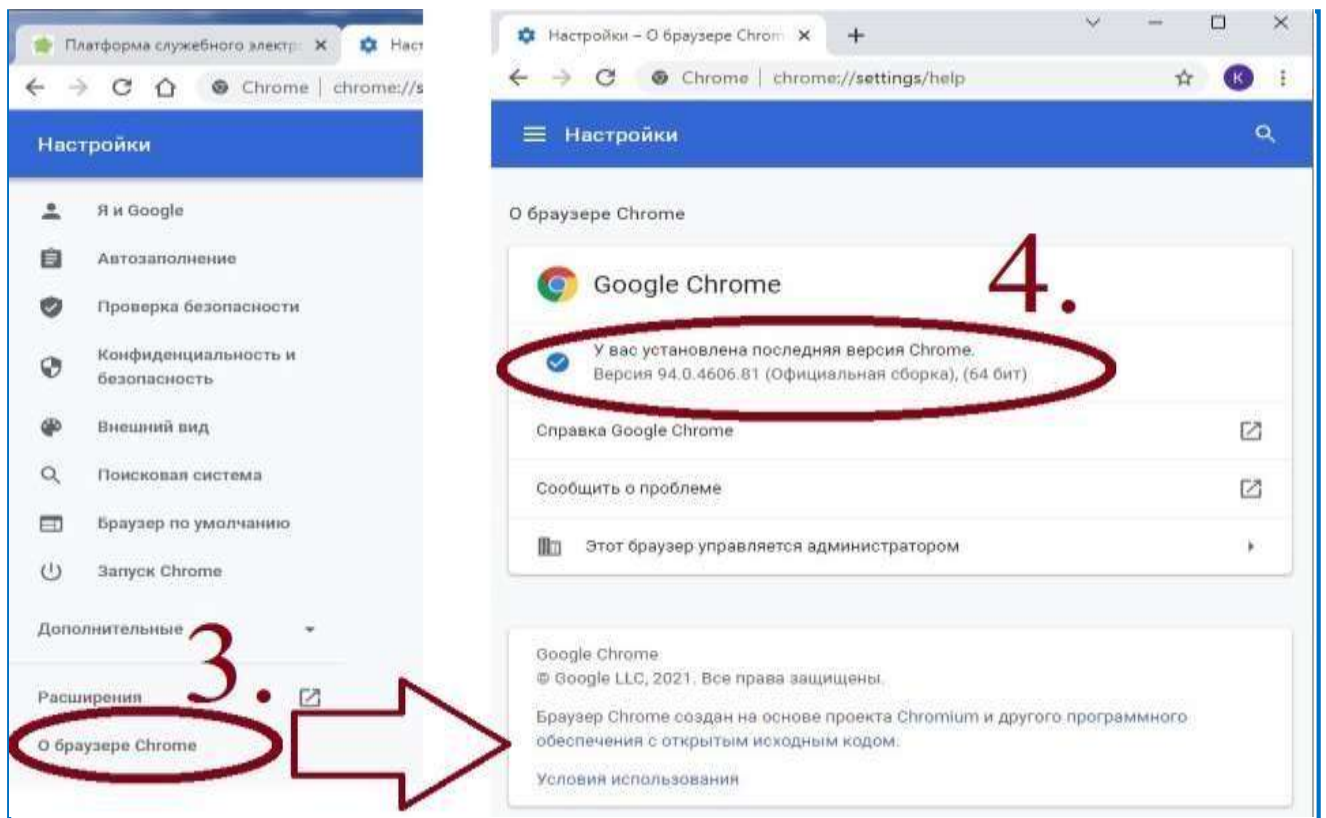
Платформа служебного электр ×
Наст
Chrome | chrome://s

Настройки

Я и Google
Автозаполнение
Проверка безопасности
Конфиденциальность и безопасность
Внешний вид
Поисковая система
Браузер по умолчанию
Запуск Chrome

Дополнительные

3.

Расширения

О браузере Chrome

Настройки – О браузере Chrom ×
+
K
Chrome | chrome://settings/help

Настройки

О браузере Chrome

4.

Google Chrome

У вас установлена последняя версия Chrome.
Версия 94.0.4606.81 (Официальная сборка), (64 бит)

Справка Google Chrome

Сообщить о проблеме

Этот браузер управляется администратором

Google Chrome
© Google LLC, 2021. Все права защищены.

Браузер Chrome создан на основе проекта Chromium и другого программного обеспечения с открытым исходным кодом.

Условия использования